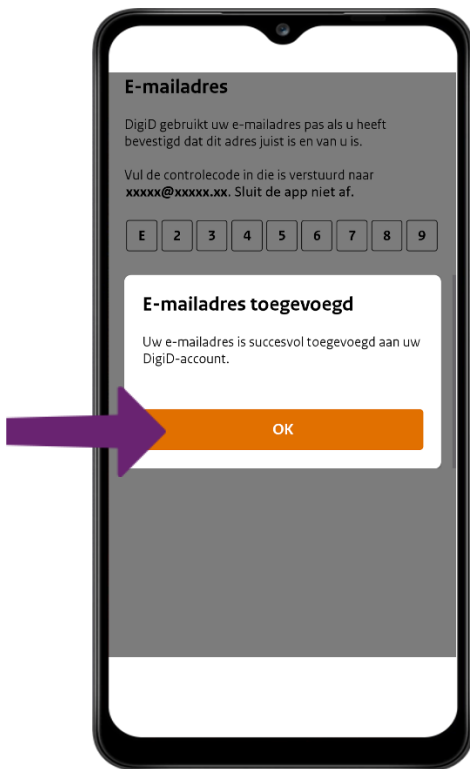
E-mailadres

DigiD gebruikt uw e-mailadres pas als u heeft bevestigd dat dit adres juist is en van u is.

Vul de controlecode in die is verstuurd naar xxxxx@xxxxx.xx. Sluit de app niet af.

E 2 3 4 5 6 7 8 9

E-mailadres toegevoegd

Uw e-mailadres is succesvol toegevoegd aan uw DigiD-account.

OK